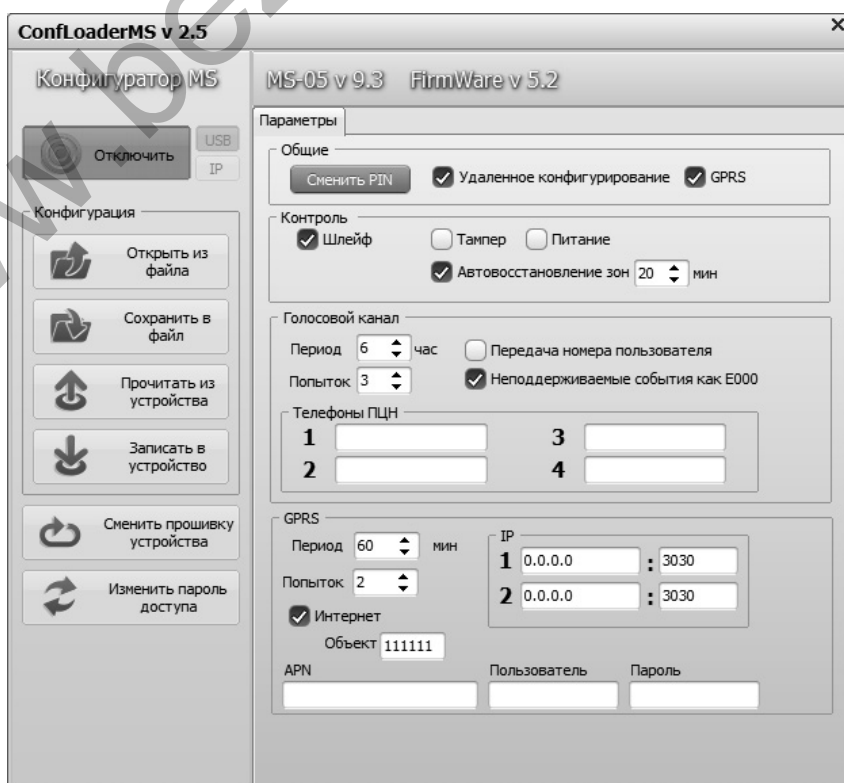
ConfLoaderMS v 2.5

×

Конфигуратор MS

Отключить

USB

IP

Конфигурация

Открыть из файла

Сохранить в файл

Прочитать из устройства

Записать в устройство

Сменить прошивку устройства

Изменить пароль доступа

MS-05 v 9.3 FirmWare v 5.2

Параметры

Общие

Сменить PIN

Удаленное конфигурирование

GPRS

Контроль

Шлейф

Тампер

Питание

Автовосстановление зон 20 мин

Голосовой канал

Период 6 час

Попыток 3

Передача номера пользователя

Неподдерживаемые события как E000

Телефоны ПЦН

1

2

3

4

GPRS

Период 60 мин

Попыток 2

Интернет

Объект 111111

IP

1 0.0.0.0 : 3030

2 0.0.0.0 : 3030

APN

Пользователь

Пароль